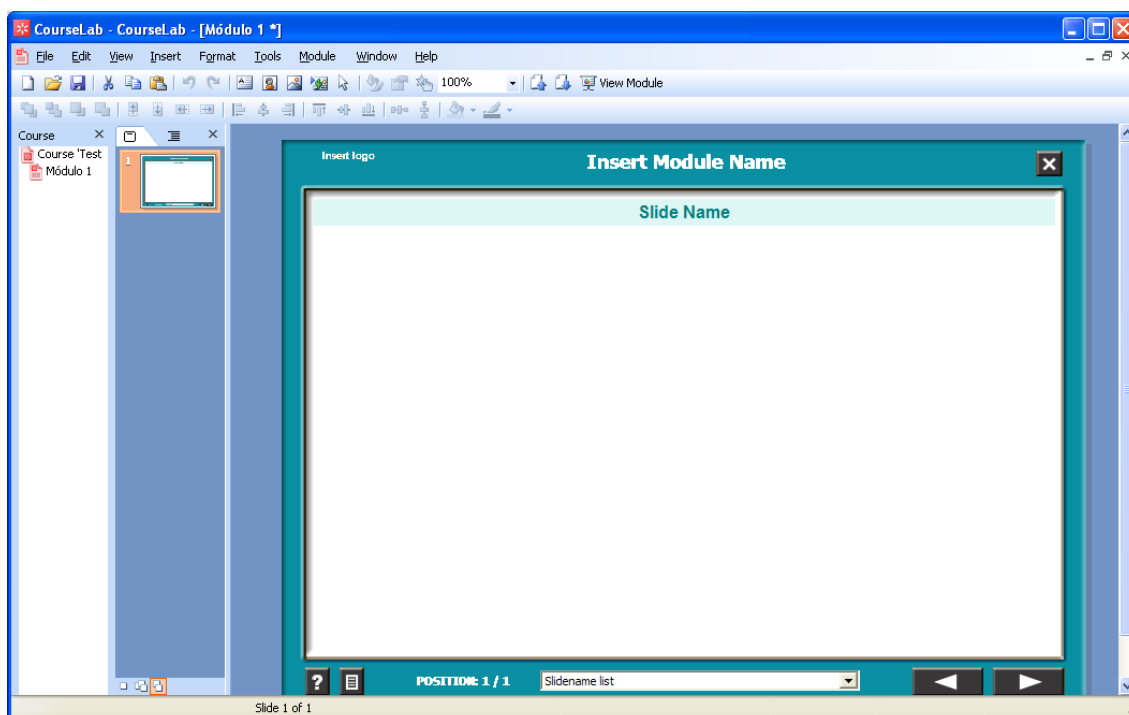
CourseLab - CourseLab - [Módulo 1 *]

File Edit View Insert Format Tools Module Window Help

100%

View Module

Course

Course 'Test

Módulo 1

1

Insert logo

Insert Module Name

Slide Name

?

POSITION: 1 / 1

Slidename list

Slide 1 of 1